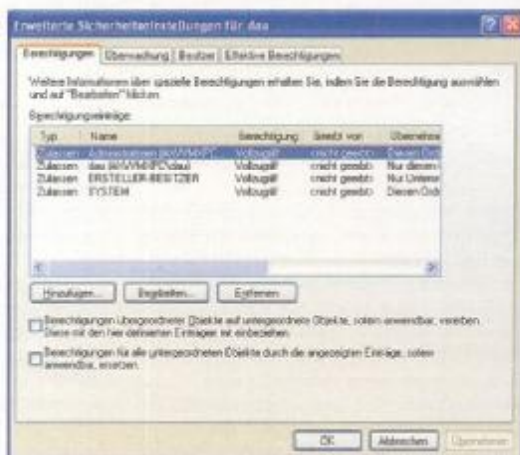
Erweiterte Sicherheitseinstellungen für daa

Berechtigungen | Überwachung | Besitzer | Effektive Berechtigungen

Weitere Informationen über spezielle Berechtigungen erhalten Sie, indem Sie die Berechtigung auswählen und auf "Bearbeiten" klicken.

Berechtigungseinträge:

| Typ | Name | Berechtigung | Geerbt von | Übernehmen |
|---|---|---|---|---|
| Zulassen | Administratoren ([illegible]) | Vollzugriff | <nicht geerbt> | Diesen Ord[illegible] |
| Zulassen | daa ([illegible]\daa) | Vollzugriff | <nicht geerbt> | Nur diesen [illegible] |
| Zulassen | ERSTELLER-BESITZER | Vollzugriff | <nicht geerbt> | Nur Unterer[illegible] |
| Zulassen | SYSTEM | Vollzugriff | <nicht geerbt> | Diesen Ord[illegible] |

Hinzufügen... | Bearbeiten... | Entfernen

Berechtigungen übergeordneter Objekte auf untergeordnete Objekte, sofern anwendbar, vererben. Diese mit den hier definierten Einträgen mit einbeziehen.

Berechtigungen für alle untergeordneten Objekte durch die angezeigten Einträge, sofern anwendbar, ersetzen.

OK | Abbrechen | Übernehmen